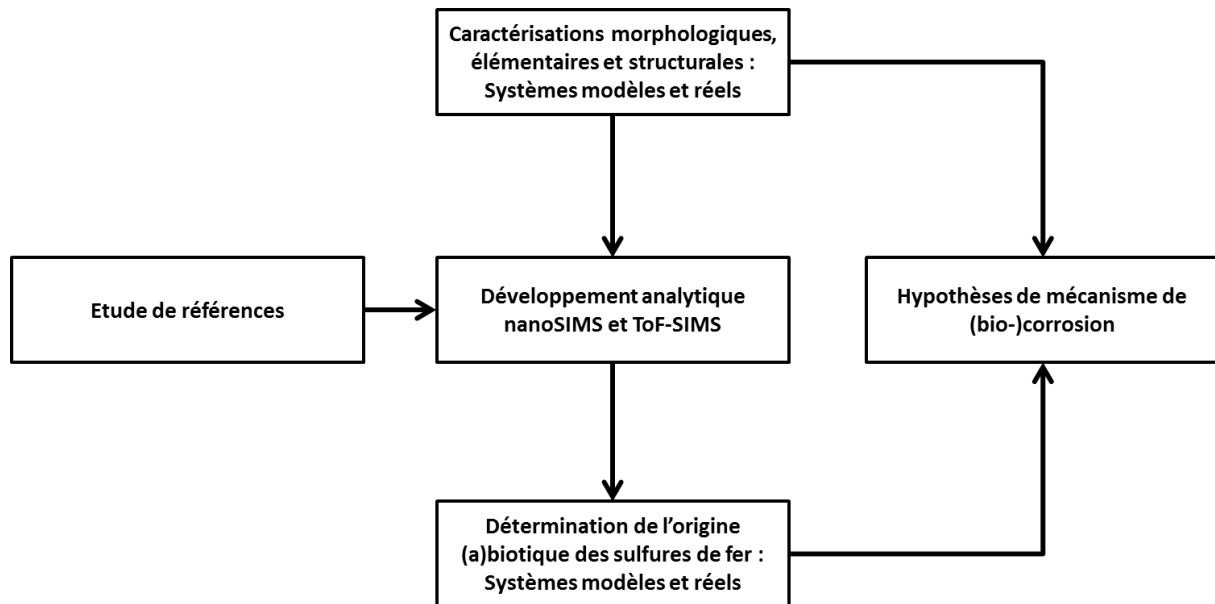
Caractérisations morphologiques, élémentaires et structurales : Systèmes modèles et réels

Etude de références

Développement analytique nanoSIMS et ToF-SIMS

Hypothèses de mécanisme de (bio-)corrosion

Détermination de l'origine (a)biotique des sulfures de fer : Systèmes modèles et réels